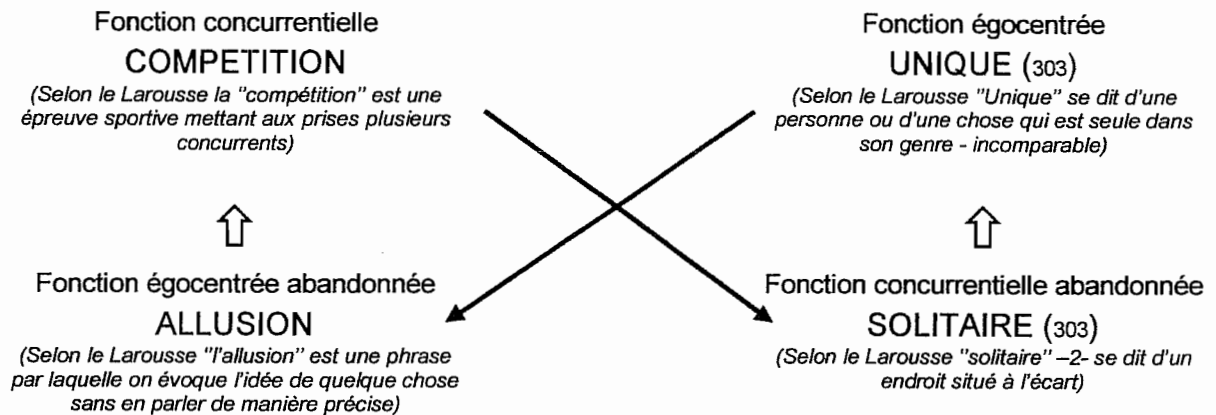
Fonction concurrentielle
COMPETITION
(Selon le Larousse la "compétition" est une épreuve sportive mettant aux prises plusieurs concurrents)

Fonction égocentrée
UNIQUE (303)
(Selon le Larousse "Unique" se dit d'une personne ou d'une chose qui est seule dans son genre - incomparable)

⇧

⇧

Fonction égocentrée abandonnée
ALLUSION
(Selon le Larousse "l'allusion" est une phrase par laquelle on évoque l'idée de quelque chose sans en parler de manière précise)

Fonction concurrentielle abandonnée
SOLITAIRE (303)
(Selon le Larousse "solitaire" –2- se dit d'un endroit situé à l'écart)